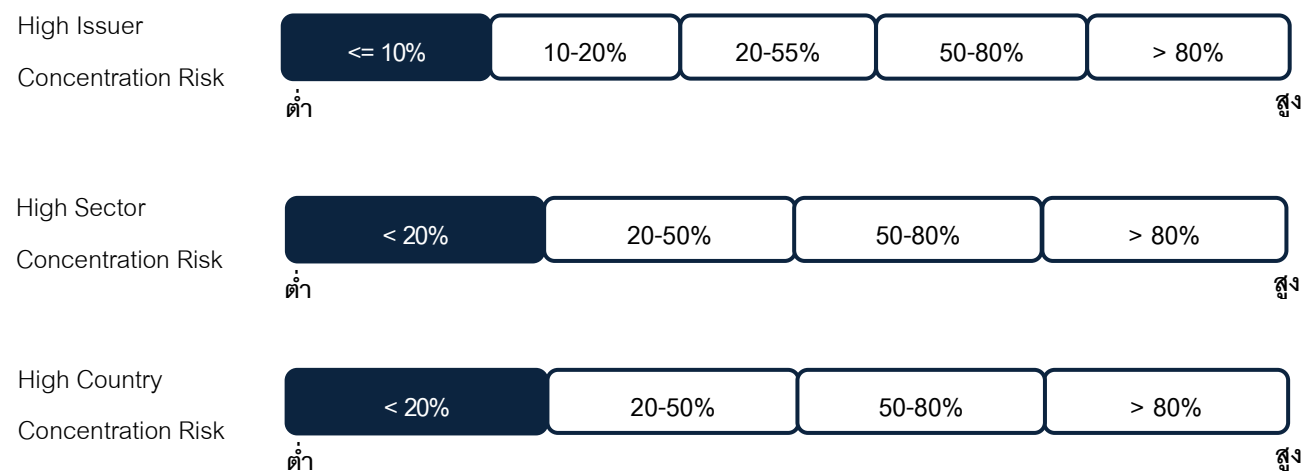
High Issuer

Concentration Risk

| <= 10% | 10-20% | 20-55% | 50-80% | > 80% |
|---|---|---|---|---|

ต่ำ สูง

High Sector

Concentration Risk

| < 20% | 20-50% | 50-80% | > 80% |
|---|---|---|---|

ต่ำ สูง

High Country

Concentration Risk

| < 20% | 20-50% | 50-80% | > 80% |
|---|---|---|---|

ต่ำ สูง